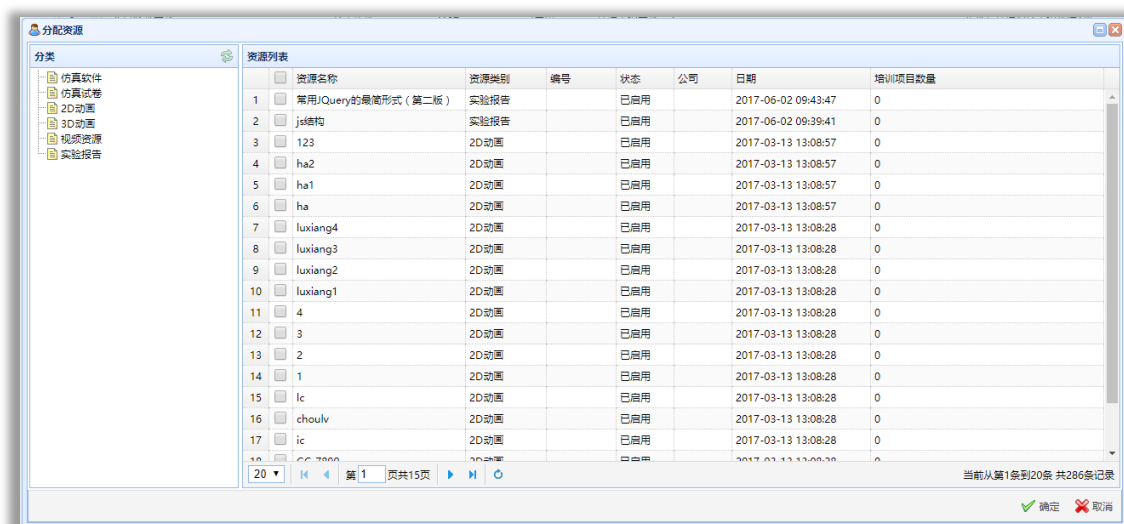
分配资源

分类
仿真软件
仿真试卷
2D动画
3D动画
视频资源
实验报告

资源列表

| | | 资源名称 | 资源类别 | 编号 | 状态 | 公司 | 日期 | 培训项目数量 |
|---|---|---|---|---|---|---|---|---|
| 1 | | 常用JQuery的最简形式（第二版） | 实验报告 | | 已启用 | | 2017-06-02 09:43:47 | 0 |
| 2 | | js结构 | 实验报告 | | 已启用 | | 2017-06-02 09:39:41 | 0 |
| 3 | | 123 | 2D动画 | | 已启用 | | 2017-03-13 13:08:57 | 0 |
| 4 | | ha2 | 2D动画 | | 已启用 | | 2017-03-13 13:08:57 | 0 |
| 5 | | ha1 | 2D动画 | | 已启用 | | 2017-03-13 13:08:57 | 0 |
| 6 | | ha | 2D动画 | | 已启用 | | 2017-03-13 13:08:57 | 0 |
| 7 | | luxiang4 | 2D动画 | | 已启用 | | 2017-03-13 13:08:28 | 0 |
| 8 | | luxiang3 | 2D动画 | | 已启用 | | 2017-03-13 13:08:28 | 0 |
| 9 | | luxiang2 | 2D动画 | | 已启用 | | 2017-03-13 13:08:28 | 0 |
| 10 | | luxiang1 | 2D动画 | | 已启用 | | 2017-03-13 13:08:28 | 0 |
| 11 | | 4 | 2D动画 | | 已启用 | | 2017-03-13 13:08:28 | 0 |
| 12 | | 3 | 2D动画 | | 已启用 | | 2017-03-13 13:08:28 | 0 |
| 13 | | 2 | 2D动画 | | 已启用 | | 2017-03-13 13:08:28 | 0 |
| 14 | | 1 | 2D动画 | | 已启用 | | 2017-03-13 13:08:28 | 0 |
| 15 | | lc | 2D动画 | | 已启用 | | 2017-03-13 13:08:28 | 0 |
| 16 | | choulv | 2D动画 | | 已启用 | | 2017-03-13 13:08:28 | 0 |
| 17 | | ic | 2D动画 | | 已启用 | | 2017-03-13 13:08:28 | 0 |
| 18 | | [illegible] | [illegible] | | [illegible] | | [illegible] | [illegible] |

20 第 1 页共15页
当前从第1条到20条 共286条记录

确定 取消